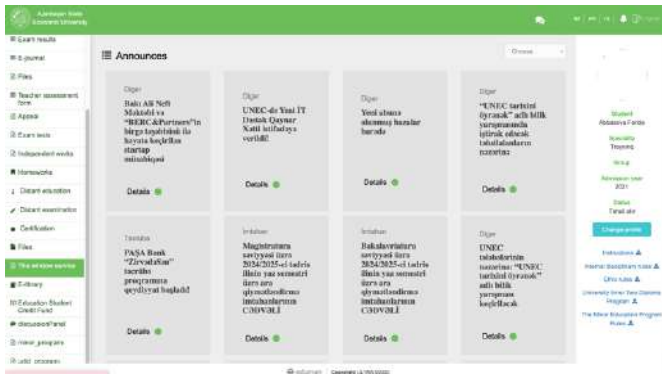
Azerbaijan State Economic University

Exam results
E-journal
Files
Teacher assessment form
Appeal
Exam tests
Independent works
Homeworks
Distant education
Distant examination
Certification
Files
The window service
E-library
Education Student Credit Fund
discussionPanel
minor_program
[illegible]

Announces

Choose

Digər
Bakı Ali Neft Məktəbi və "BERC&Partners"in birgə təşkilatı ilə kəşfiyyat startap müsabiqəsi
Details

Digər
UNEC-də Yeni İT Dəstək Qaynar Xətti istifadəyə verildi!
Details

Digər
Yeni təhsil alanların duyuru barədə
Details

Digər
"UNEC tarixini öyrənək" adlı bilik yarışmasında iştirak edənlərin təbəllüdləri nəzərinə
Details

Təcrübə
PAŞA Bank "Zirvədəsən" təcrübə proqramına qeydiyyat başladı
Details

İmtahan
Magistratura səviyyəsi üzrə 2024/2025-ci tədris ilinin yaz semestri üzrə ara qiymətləndirmə imtahanlarının CƏDVƏLİ
Details

İmtahan
Bakalavriatura səviyyəsi üzrə 2024/2025-ci tədris ilinin yaz semestri üzrə ara qiymətləndirmə imtahanlarının CƏDVƏLİ
Details

Digər
UNEC tələbələrinin nəzərinə: "UNEC tarixini öyrənək" adlı bilik yarışması keçiriləcək
Details

Student
Abbasova Farida
Speciality
Tourism
Group
Admission year
2021
Status
Tahsil alır
Change profile
Instructions
Internal Regulations rules
Ethic rules
University Inner Tests Diploma Program
The Minor Education Program Rules

Copyright | © 2023-2025